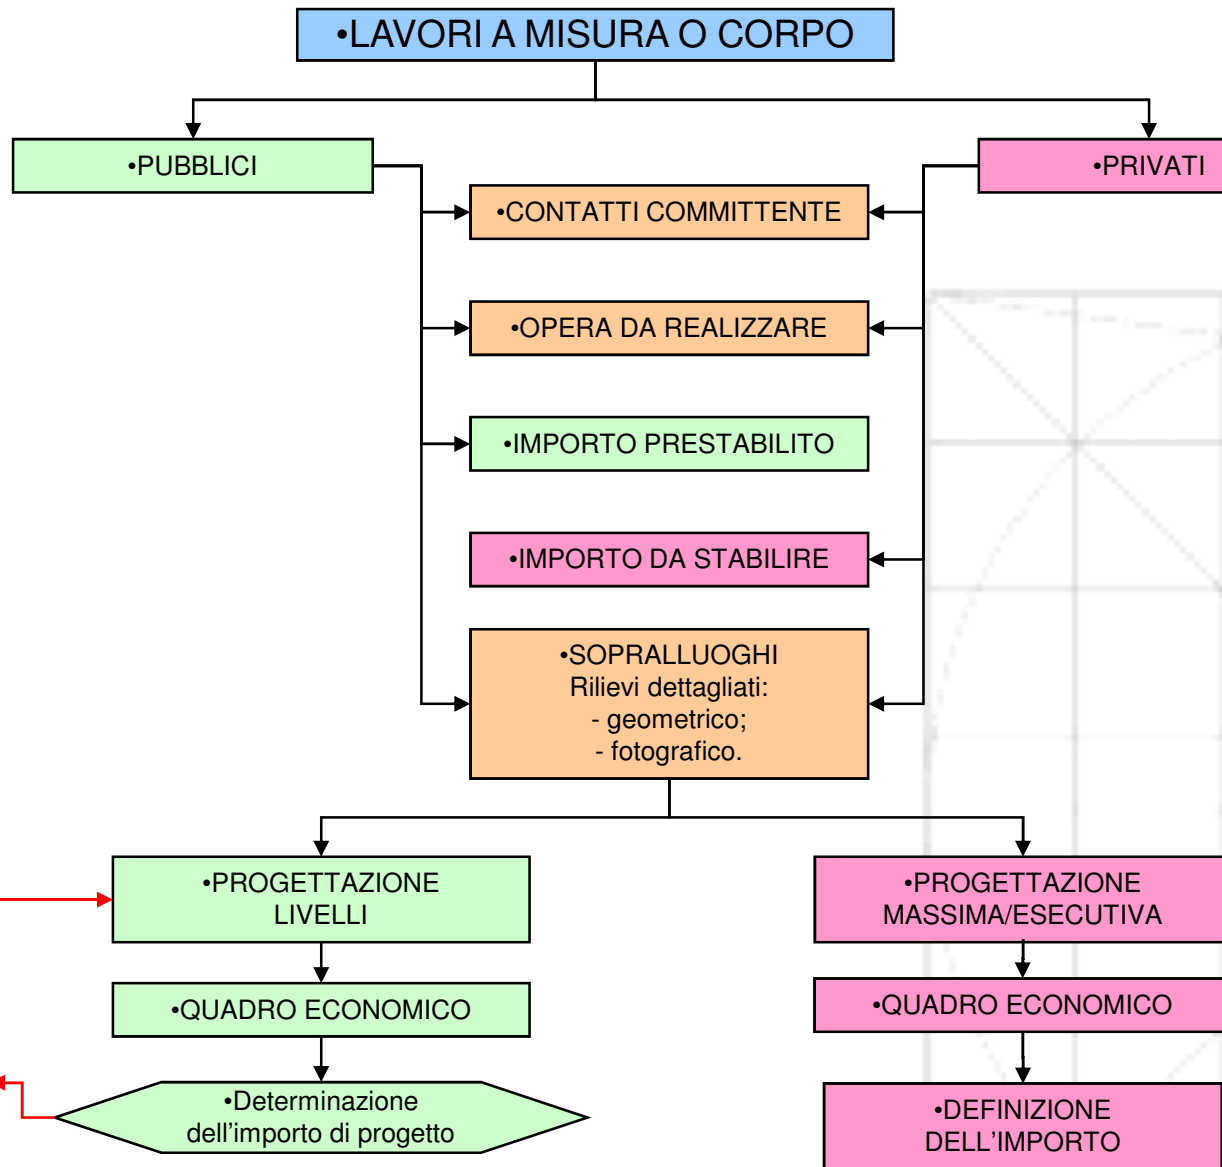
•LAVORI A MISURA O CORPO

•PUBBLICI

•PRIVATI

•CONTATTI COMMITTENTE

•OPERA DA REALIZZARE

•IMPORTO PRESTABILITO

•IMPORTO DA STABILIRE

•SOPRALLUOGHI
Rilievi dettagliati:
- geometrico;
- fotografico.

•PROGETTAZIONE LIVELLI

•QUADRO ECONOMICO

•Determinazione dell’importo di progetto

•PROGETTAZIONE MASSIMA/ESECUTIVA

•QUADRO ECONOMICO

•DEFINIZIONE DELL’IMPORTO